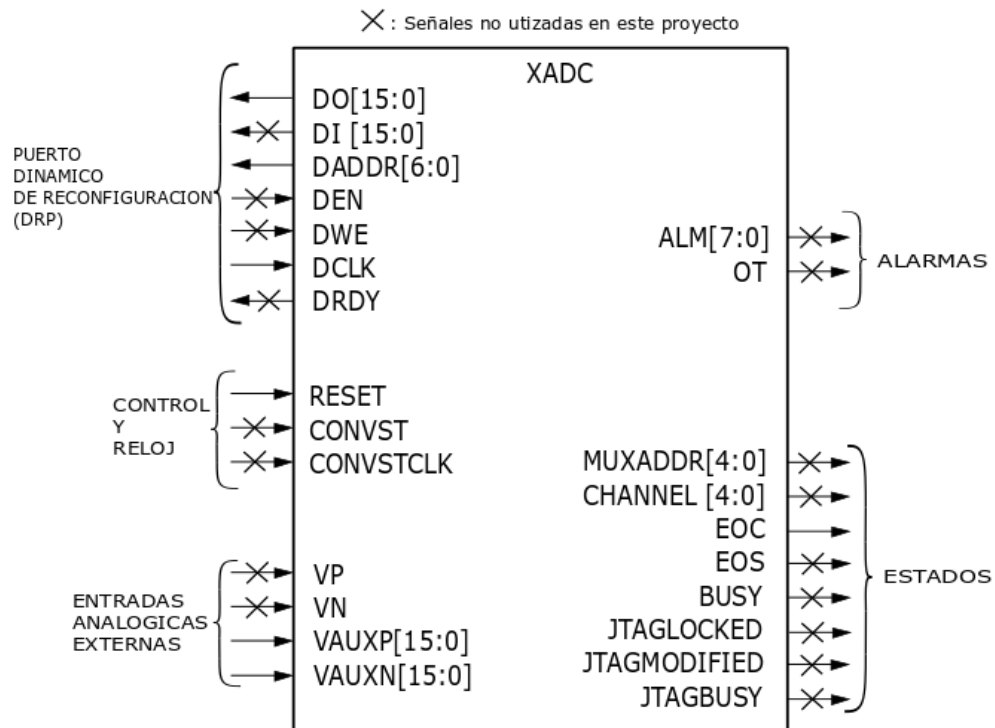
×: Señales no utizadas en este proyecto

XADC

PUERTO DINAMICO DE RECONFIGURACION (DRP)

DO[15:0]
DI [15:0]
DADDR[6:0]
DEN
DWE
DCLK
DRDY

ALM[7:0]
OT

ALARMAS

CONTROL Y RELOJ

RESET
CONVST
CONVSTCLK

MUXADDR[4:0]
CHANNEL [4:0]
EOC
EOS
BUSY
JTAGLOCKED
JTAGMODIFIED
JTAGBUSY

ESTADOS

ENTRADAS ANALOGICAS EXTERNAS

VP
VN
VAUXP[15:0]
VAUXN[15:0]